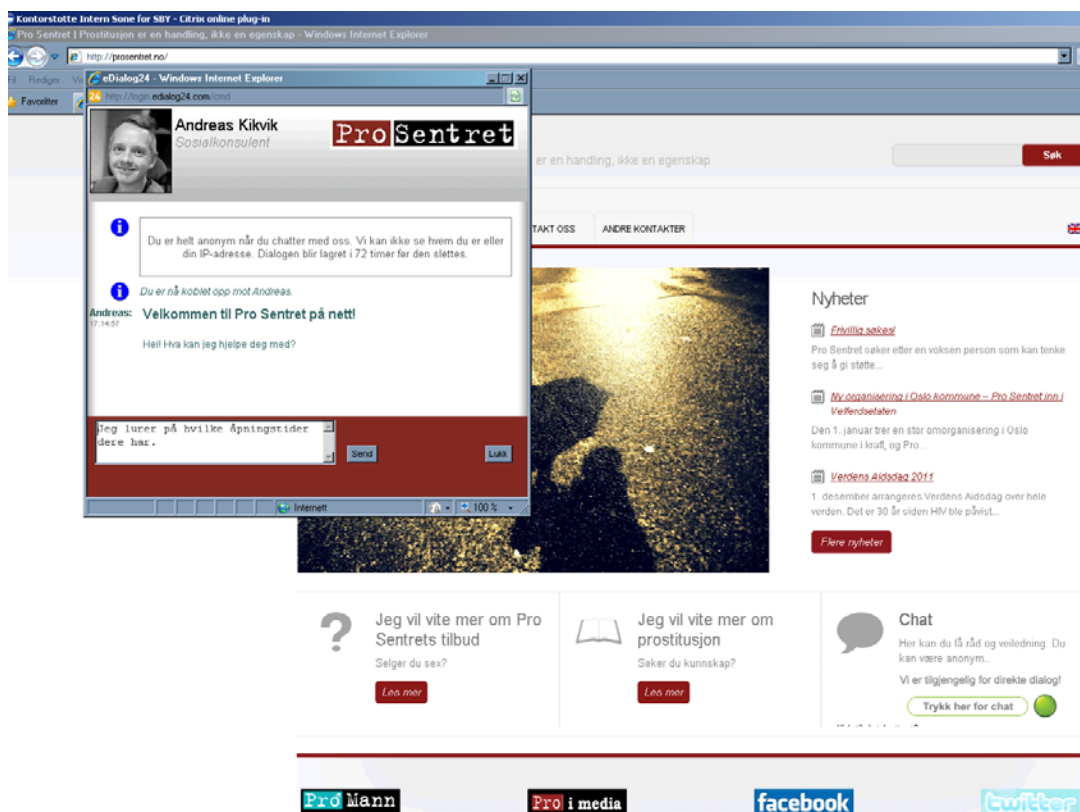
Kontorstotte Intern Sone for SBY - Citrix online plug-in

Pro Sentret | Prostitusjon er en handling, ikke en egenskap - Windows Internet Explorer

http://prosentret.no/

Fil Rediger Vis

Favoritter

eDialog24 - Windows Internet Explorer

http://login.edialog24.com/cmd

Andreas Kikvik
Sosialkonsulent

Pro Sentret

Du er helt anonym når du chatter med oss. Vi kan ikke se hvem du er eller din IP-adresse. Dialogen blir lagret i 72 timer før den slettes.

Du er nå koblet opp mot Andreas.

Andreas: 17:14:57

Velkommen til Pro Sentret på nett!

Hei! Hva kan jeg hjelpe deg med?

Jeg lurer på hvilke åpningstider dere har.

Send

Lukk

Internett

100 %

er en handling, ikke en egenskap

Søk

TAKT OSS

ANDRE KONTAKTER

Nyheter

Frivillig søkes!

Pro Sentret søker etter en voksen person som kan tenke seg å gi støtte...

Ny organisering i Oslo kommune – Pro Sentret inn i Velferdsetaten

Den 1. januar trer en stor omorganisering i Oslo kommune i kraft, og Pro...

Verdens Aidsdag 2011

1. desember arrangeres Verdens Aidsdag over hele verden. Det er 30 år siden HIV ble påvist...

Flere nyheter

Jeg vil vite mer om Pro Sentrets tilbud

Selger du sex?

Les mer

Jeg vil vite mer om prostitusjon

Søker du kunnskap?

Les mer

Chat

Her kan du få råd og veiledning. Du kan være anonym..

Vi er tilgjengelig for direkte dialog!

Trykk her for chat

Pro Mann

Pro i media

facebook

twitter